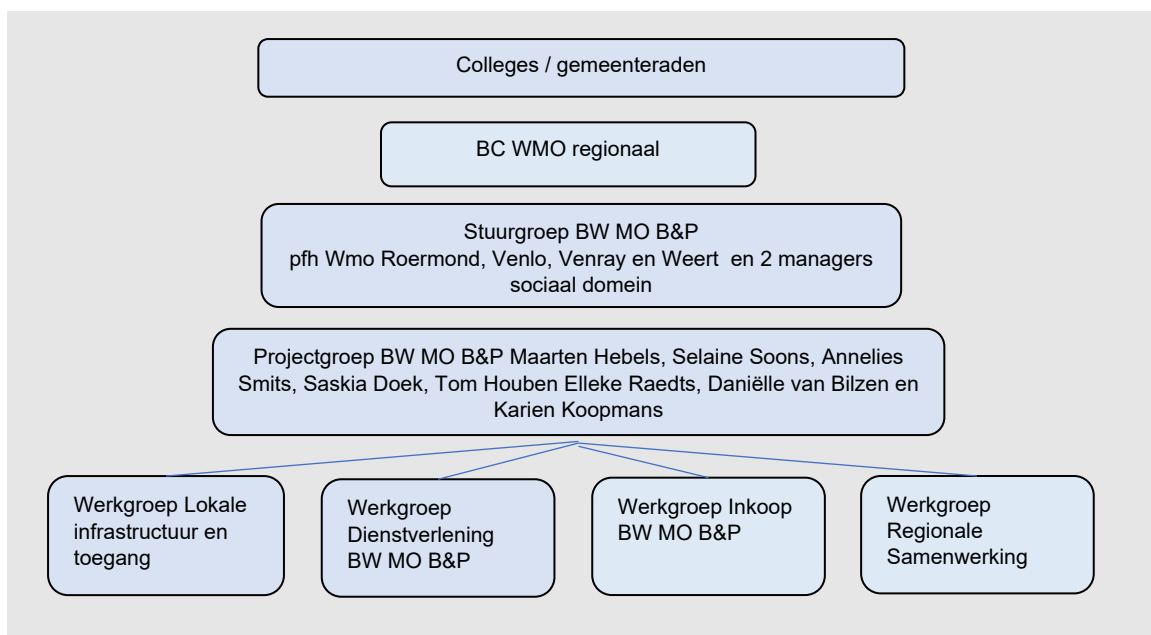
Colleges / gemeenteraden

BC WMO regionaal

Stuurgroep BW MO B&P
pfh Wmo Roermond, Venlo, Venray en Weert en 2 managers sociaal domein

Projectgroep BW MO B&P Maarten Hebels, Selaine Soons, Annelies Smits, Saskia Doek, Tom Houben Elleke Raedts, Daniëlle van Bilzen en Karien Koopmans

Werkgroep Lokale infrastructuur en toegang

Werkgroep Dienstverlening BW MO B&P

Werkgroep Inkoop BW MO B&P

Werkgroep Regionale Samenwerking